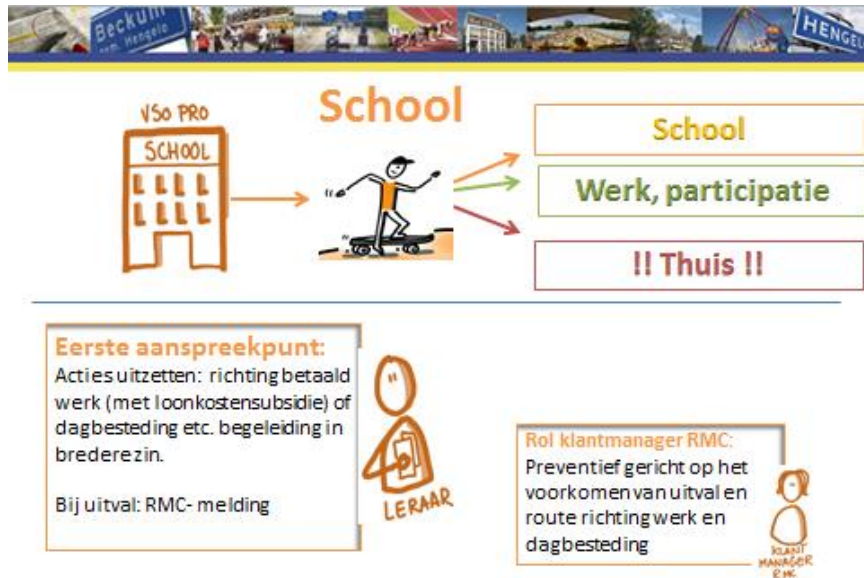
Beckum gem. Hengelo

HENGEL

School

VSO PRO

SCHOOL

School

Werk, participatie

!! Thuis !!

Eerste aanspreekpunt:
Acties uitzetten: richting betaald werk (met loonkostensubsidie) of dagbesteding etc. begeleiding in bredere zin.

Bij uitval: RMC- melding

LERAAR

Rol klantmanager RMC:
Preventief gericht op het voorkomen van uitval en route richting werk en dagbesteding

KLANT MANAGER RMC